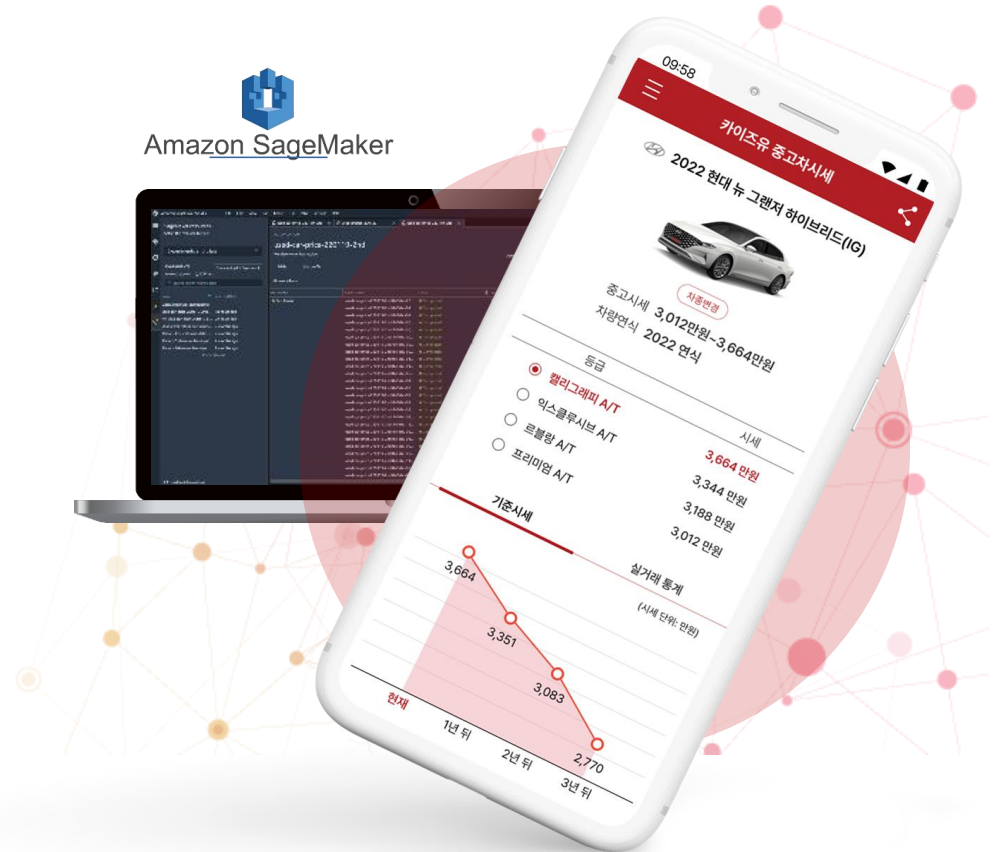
Amazon SageMaker

09:58

카이즈유 중고차시세

2022 현대 뉴 그랜저 하이브리드(IG)

차종변경

중고시세 3,012만원~3,664만원
차량연식 2022 연식

등급

시세

캘리그래피 A/T
3,664 만원

익스클루시브 A/T
3,344 만원

르블랑 A/T
3,188 만원

프리미엄 A/T
3,012 만원

기준시세

실거래 통계

(시세 단위: 만원)

3,664
3,351
3,083
2,770

현재
1년 뒤
2년 뒤
3년 뒤